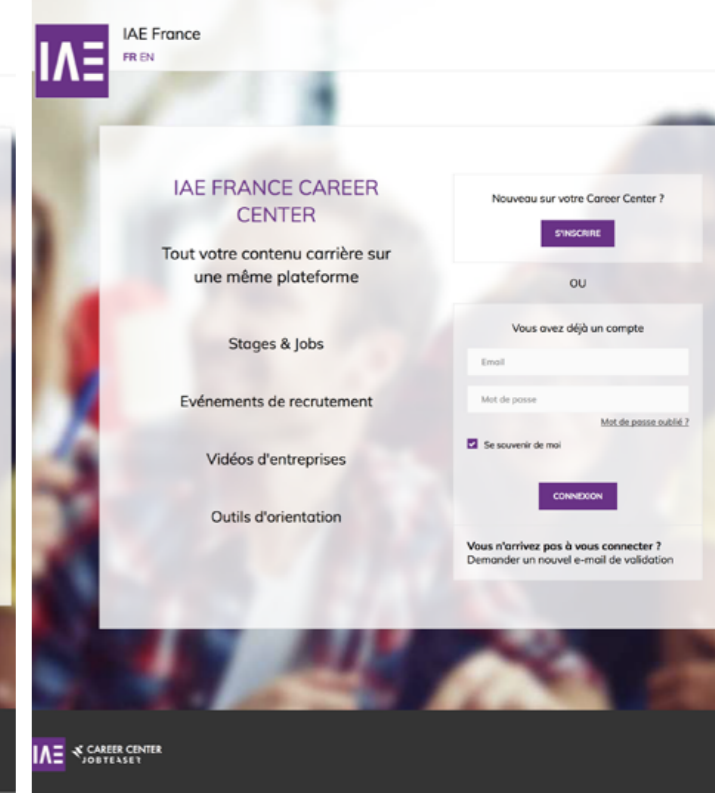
IAE

IAE France
FR EN

IAE FRANCE CAREER CENTER

Tout votre contenu carrière sur une même plateforme

Stages & Jobs

Evénements de recrutement

Vidéos d'entreprises

Outils d'orientation

Nouveau sur votre Career Center ?

S'INSCRIRE

OU

Vous avez déjà un compte

Email

Mot de passe

Mot de passe oublié ?

Se souvenir de moi

CONNEXION

Vous n'arrivez pas à vous connecter ?
Demander un nouvel e-mail de validation

IAE CAREER CENTER JOBTEASER